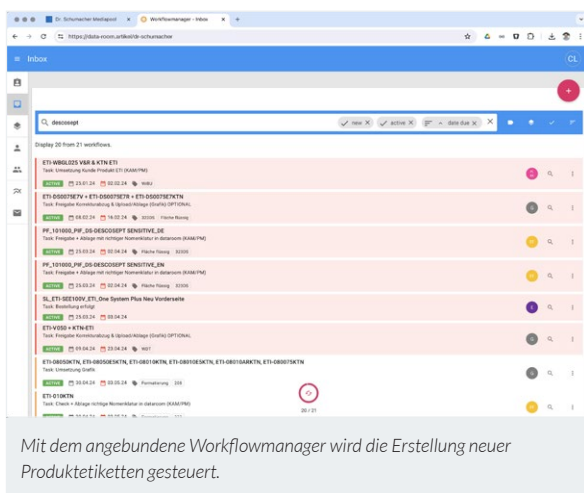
Dr. Schumacher Mediapool
Workflowmanager - Inbox
https://data-room.artikel/dr-schumacher

Inbox
CL

descosept
new ×
active ×
date due ×

Display 20 from 21 workflows.

ETI-WBGL025 V&R & KTN ETI
Task: Umsetzung Kunde Produkt ETI (KAM/PM)
ACTIVE 25.01.24 02.02.24 WBU

ETI-DS0075E7V + ETI-DS0075E7R + ETI-DS0075E7KTN
Task: Freigabe Korrekturabzug & Upload/Ablage (Grafik) OPTIONAL
ACTIVE 08.02.24 16.02.24 32335 Fläche flüssig

PF_101000_PIF_DS-DESCOSEPT SENSITIVE_DE
Task: Freigabe + Ablage mit richtiger Nomenklatur in dataroom (KAM/PM)
ACTIVE 26.03.24 02.04.24 Fläche flüssig 32335

PF_101000_PIF_DS-DESCOSEPT SENSITIVE_EN
Task: Freigabe + Ablage mit richtiger Nomenklatur in dataroom (KAM/PM)
ACTIVE 25.03.24 02.04.24 Fläche flüssig 32335

SL_ETI-SEE100V_ETI_One System Plus Neu Vorderseite
Task: Bestellung erfolgt
ACTIVE 25.03.24 05.04.24

ETI-V050 + KTN-ETI
Task: Freigabe Korrekturabzug & Upload/Ablage (Grafik) OPTIONAL
ACTIVE 09.04.24 23.04.24 NGT

ETI-0805OKTN, ETI-08050ESKTN, ETI-08010KTN, ETI-08010ESKTN, ETI-08010ARKTN, ETI-080075KTN
Task: Umsetzung Grafik
ACTIVE 30.04.24 05.05.24 Formatierung 238

ETI-010KTN
Task: Check + Ablage richtige Nomenklatur in dataroom (KAM/PM)
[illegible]

20 / 21

Mit dem angebundene Workflowmanager wird die Erstellung neuer Produktetiketten gesteuert.